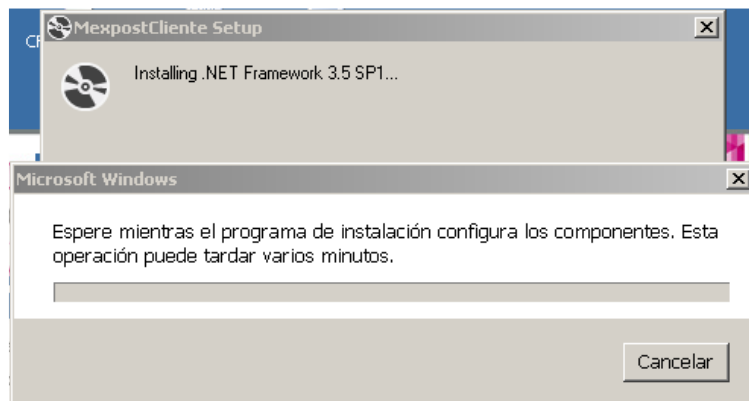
CF

MexpostCliente Setup

Installing .NET Framework 3.5 SP1...

Microsoft Windows

Espere mientras el programa de instalación configura los componentes. Esta operación puede tardar varios minutos.

Cancelar